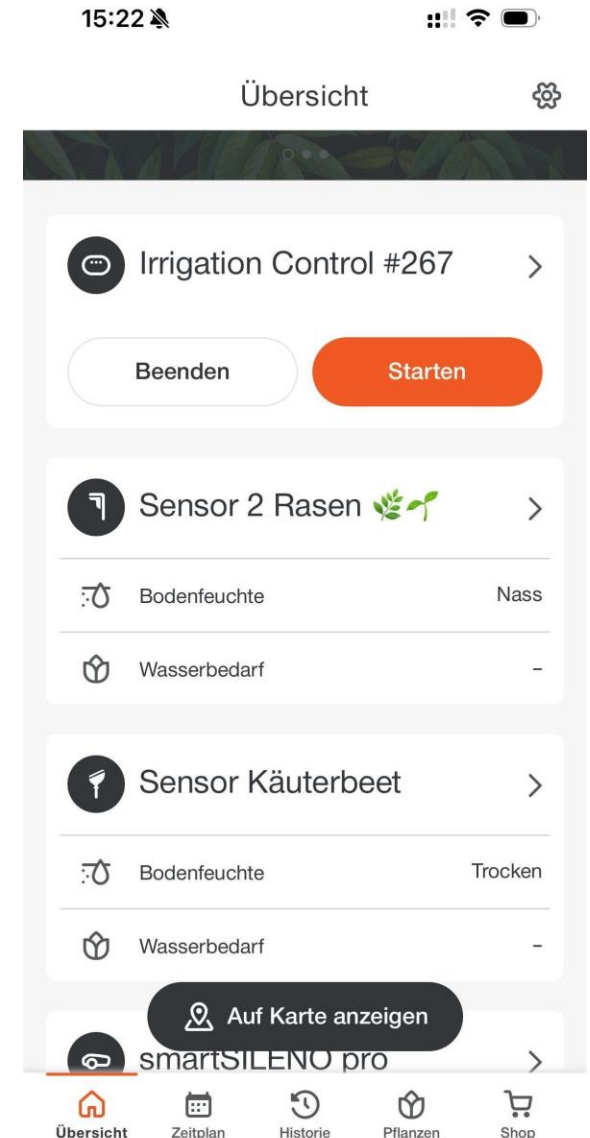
15:22

Übersicht

Irrigation Control #267

Beenden

Starten

Sensor 2 Rasen 🌿🌱

Bodenfeuchte Nass

Wasserbedarf –

Sensor Käuterbeet

Bodenfeuchte Trocken

Wasserbedarf –

Auf Karte anzeigen

smartSILENO pro

Übersicht Zeitplan Historie Pflanzen Shop